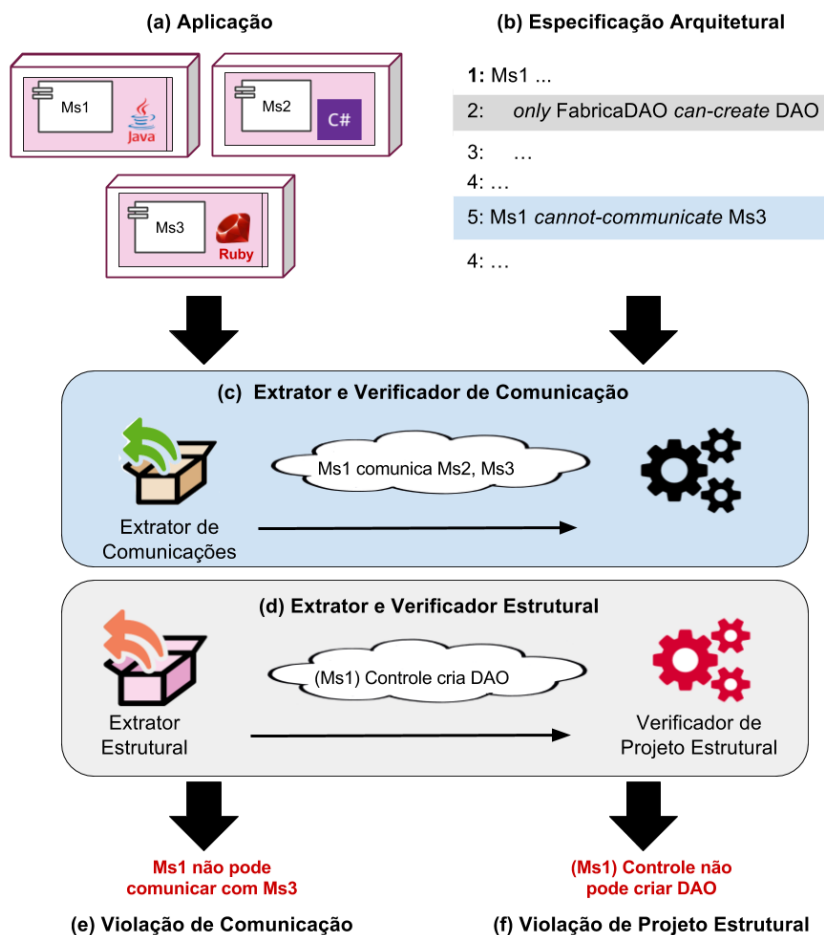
(a) Aplicação

Ms1 Java

Ms2 C#

Ms3 Ruby

(b) Especificação Arquitetural

1: Ms1 ...

2: *only* FabricaDAO *can-create* DAO

3: …

4: …

5: Ms1 *cannot-communicate* Ms3

4: …

(c) Extrator e Verificador de Comunicação

Ms1 comunica Ms2, Ms3

Extrator de Comunicações

(d) Extrator e Verificador Estrutural

(Ms1) Controle cria DAO

Extrator Estrutural

Verificador de Projeto Estrutural

Ms1 não pode comunicar com Ms3

(Ms1) Controle não pode criar DAO

(e) Violação de Comunicação

(f) Violação de Projeto Estrutural